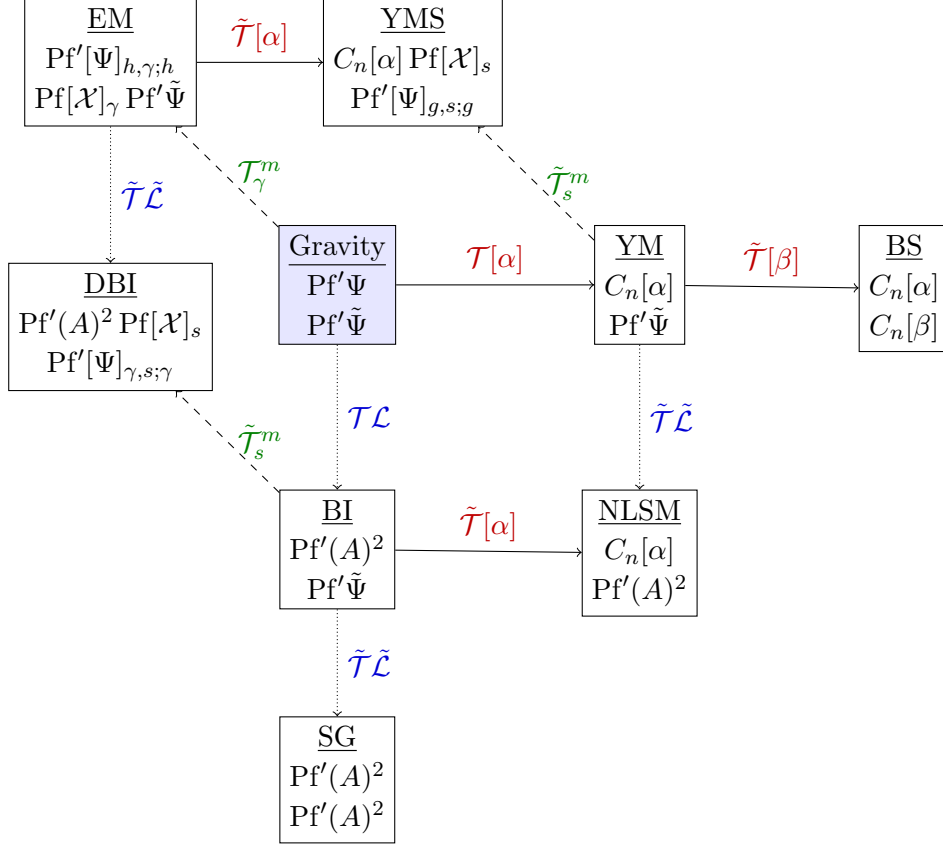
EM
$\text{Pf}'[\Psi]_{h,\gamma;h}$
$\text{Pf}[\mathcal{X}]_\gamma\,\text{Pf}'\tilde{\Psi}$

$\tilde{\mathcal{T}}[\alpha]$

YMS
$C_n[\alpha]\,\text{Pf}[\mathcal{X}]_s$
$\text{Pf}'[\Psi]_{g,s;g}$

$\mathcal{T}^m_\gamma$

$\tilde{\mathcal{T}}^m_s$

$\tilde{\mathcal{T}}\tilde{\mathcal{L}}$

DBI
$\text{Pf}'(A)^2\,\text{Pf}[\mathcal{X}]_s$
$\text{Pf}'[\Psi]_{\gamma,s;\gamma}$

Gravity
$\text{Pf}'\Psi$
$\text{Pf}'\tilde{\Psi}$

$\mathcal{T}[\alpha]$

YM
$C_n[\alpha]$
$\text{Pf}'\tilde{\Psi}$

$\tilde{\mathcal{T}}[\beta]$

BS
$C_n[\alpha]$
$C_n[\beta]$

$\tilde{\mathcal{T}}^m_s$

$\mathcal{T}\mathcal{L}$

$\tilde{\mathcal{T}}\tilde{\mathcal{L}}$

BI
$\text{Pf}'(A)^2$
$\text{Pf}'\tilde{\Psi}$

$\tilde{\mathcal{T}}[\alpha]$

NLSM
$C_n[\alpha]$
$\text{Pf}'(A)^2$

$\tilde{\mathcal{T}}\tilde{\mathcal{L}}$

SG
$\text{Pf}'(A)^2$
$\text{Pf}'(A)^2$